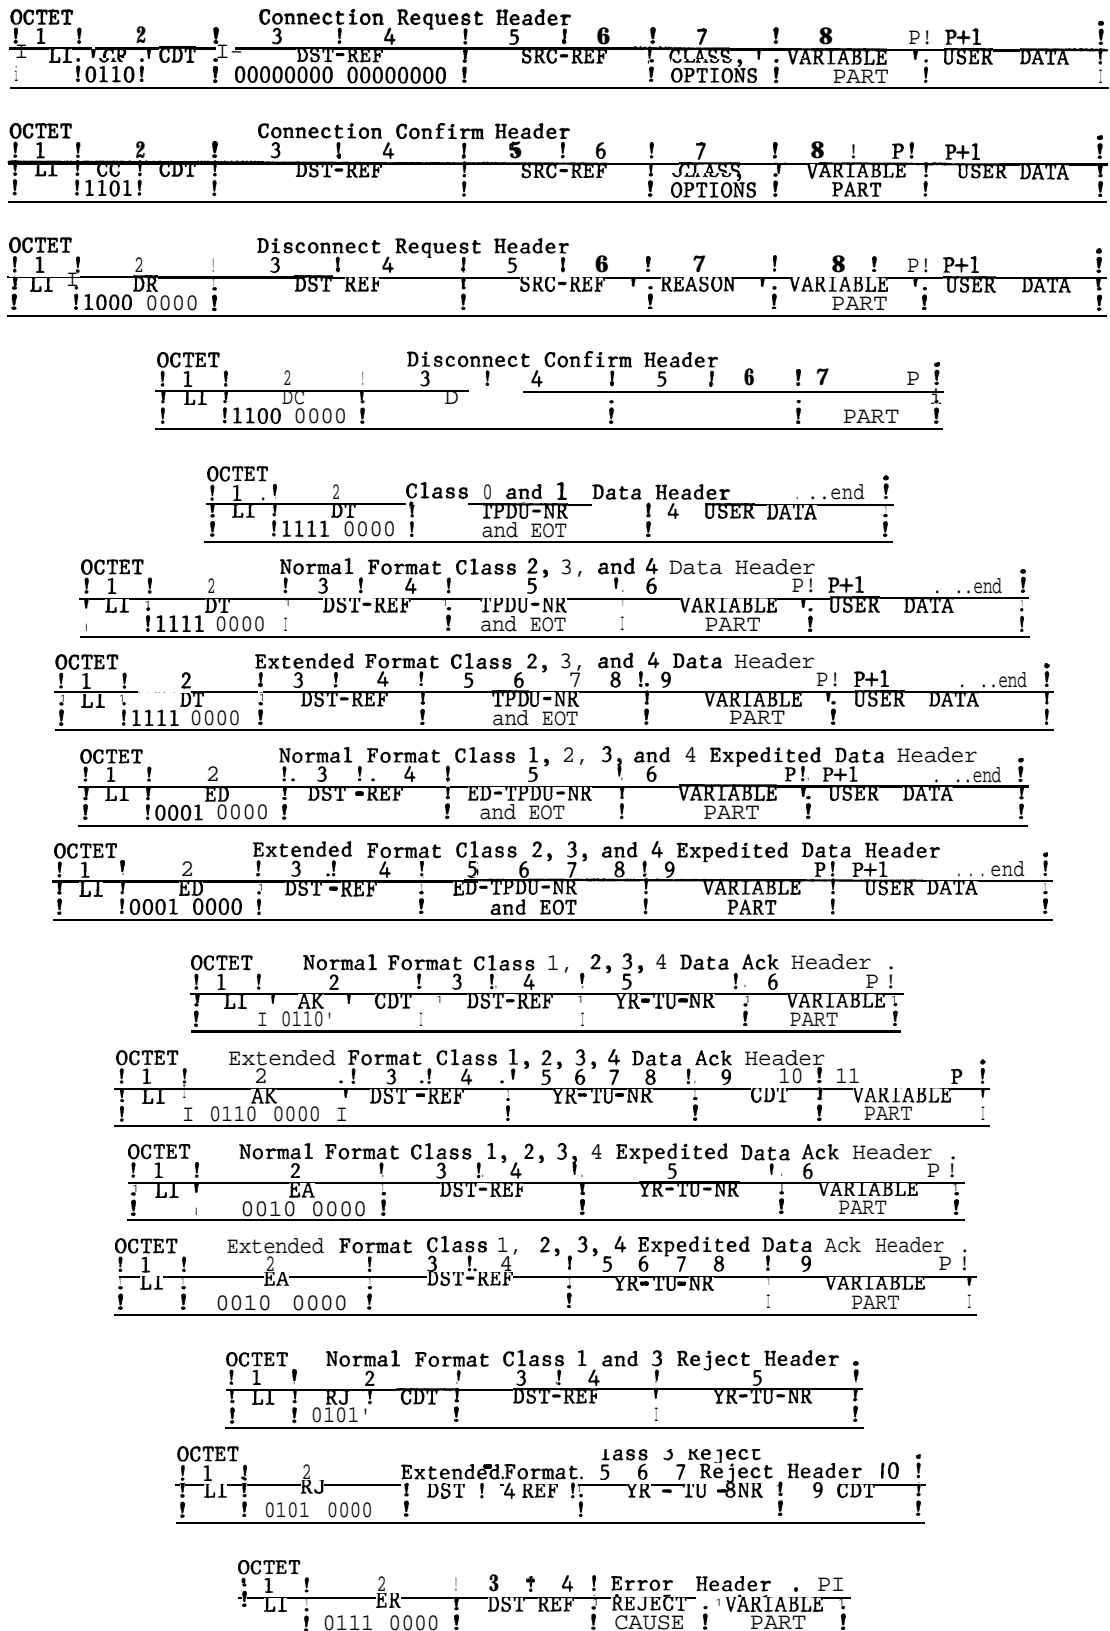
OCTET Connection Request Header
! 1 ! 2 ! 3 ! 4 ! 5 ! 6 ! 7 ! 8 P! P+1 !
I LI. CR . CDT I DST-REF ! SRC-REF ! CLASS, ! VARIABLE ! USER DATA !
! !0110! 00000000 00000000 ! ! OPTIONS ! PART ! I

OCTET Connection Confirm Header
! 1 ! 2 ! 3 ! 4 ! 5 ! 6 ! 7 ! 8 ! P! P+1 !
! LI ! CC ! CDT ! DST-REF ! SRC-REF ! CLASS ! VARIABLE ! USER DATA !
! !1101! ! ! OPTIONS ! PART ! !

OCTET Disconnect Request Header
! 1 ! 2 ! 3 ! 4 ! 5 ! 6 ! 7 ! 8 ! P! P+1 !
! LI ! DR ! DST REF ! SRC-REF ! REASON ! VARIABLE ! USER DATA !
! !1000 0000 ! ! ! PART ! !

OCTET Disconnect Confirm Header
! 1 ! 2 ! 3 ! 4 ! 5 ! 6 ! 7 P !
! LI ! DC ! D ! ! ! I
! !1100 0000 ! ! ! PART !

OCTET
! 1 ! 2 Class 0 and 1 Data Header ...end !
! LI ! DT ! TPDU-NR ! 4 USER DATA !
! !1111 0000 ! and EOT !

OCTET Normal Format Class 2, 3, and 4 Data Header
! 1 ! 2 ! 3 ! 4 ! 5 ! 6 P! P+1 ...end !
! LI ! DT ! DST-REF ! TPDU-NR ! VARIABLE ! USER DATA !
! !1111 0000 I ! and EOT I PART ! !

OCTET Extended Format Class 2, 3, and 4 Data Header
! 1 ! 2 ! 3 ! 4 ! 5 6 7 8 ! 9 P! P+1 ...end !
! LI ! DT ! DST-REF ! TPDU-NR ! VARIABLE ! USER DATA !
! !1111 0000 ! ! and EOT ! PART ! !

OCTET Normal Format Class 1, 2, 3, and 4 Expedited Data Header
! 1 ! 2 ! 3 ! 4 ! 5 ! 6 P! P+1 ...end !
! LI ! ED ! DST-REF ! ED-TPDU-NR ! VARIABLE ! USER DATA !
! !0001 0000 ! ! and EOT ! PART ! !

OCTET Extended Format Class 2, 3, and 4 Expedited Data Header
! 1 ! 2 ! 3 ! 4 ! 5 6 7 8 ! 9 P! P+1 ...end !
! LI ! ED ! DST-REF ! ED-TPDU-NR ! VARIABLE ! USER DATA !
! !0001 0000 ! ! and EOT ! PART ! !

OCTET Normal Format Class 1, 2, 3, 4 Data Ack Header
! 1 ! 2 ! 3 ! 4 ! 5 ! 6 P !
! LI ! AK ! CDT ! DST-REF ! YR-TU-NR ! VARIABLE !
! I 0110' I I ! PART !

OCTET Extended Format Class 1, 2, 3, 4 Data Ack Header
! 1 ! 2 ! 3 ! 4 ! 5 6 7 8 ! 9 10 ! 11 P !
! LI ! AK ! DST-REF ! YR-TU-NR ! CDT ! VARIABLE !
! I 0110 0000 I ! ! PART I

OCTET Normal Format Class 1, 2, 3, 4 Expedited Data Ack Header
! 1 ! 2 ! 3 ! 4 ! 5 ! 6 P !
! LI ! EA ! DST-REF ! YR-TU-NR ! VARIABLE !
! 0010 0000 ! ! ! PART !

OCTET Extended Format Class 1, 2, 3, 4 Expedited Data Ack Header
! 1 ! 2 ! 3 ! 4 ! 5 6 7 8 ! 9 P !
! LI ! EA ! DST-REF ! YR-TU-NR ! VARIABLE !
! ! 0010 0000 ! ! I PART I

OCTET Normal Format Class 1 and 3 Reject Header
! 1 ! 2 ! 3 ! 4 ! 5 !
! LI ! RJ ! CDT ! DST-REF ! YR-TU-NR !
! ! 0101' ! I !

OCTET lass 3 Reject
! 1 ! 2 Extended Format. 5 6 7 Reject Header 10 !
! LI ! RJ ! DST ! 4 REF ! YR - TU -8NR ! 9 CDT !
! ! 0101 0000 ! ! ! !

OCTET
! 1 ! 2 ! 3 ! 4 ! Error Header . PI
! LI ! ER ! DST REF ! REJECT ! VARIABLE !
! 0111 0000 ! ! CAUSE ! PART !